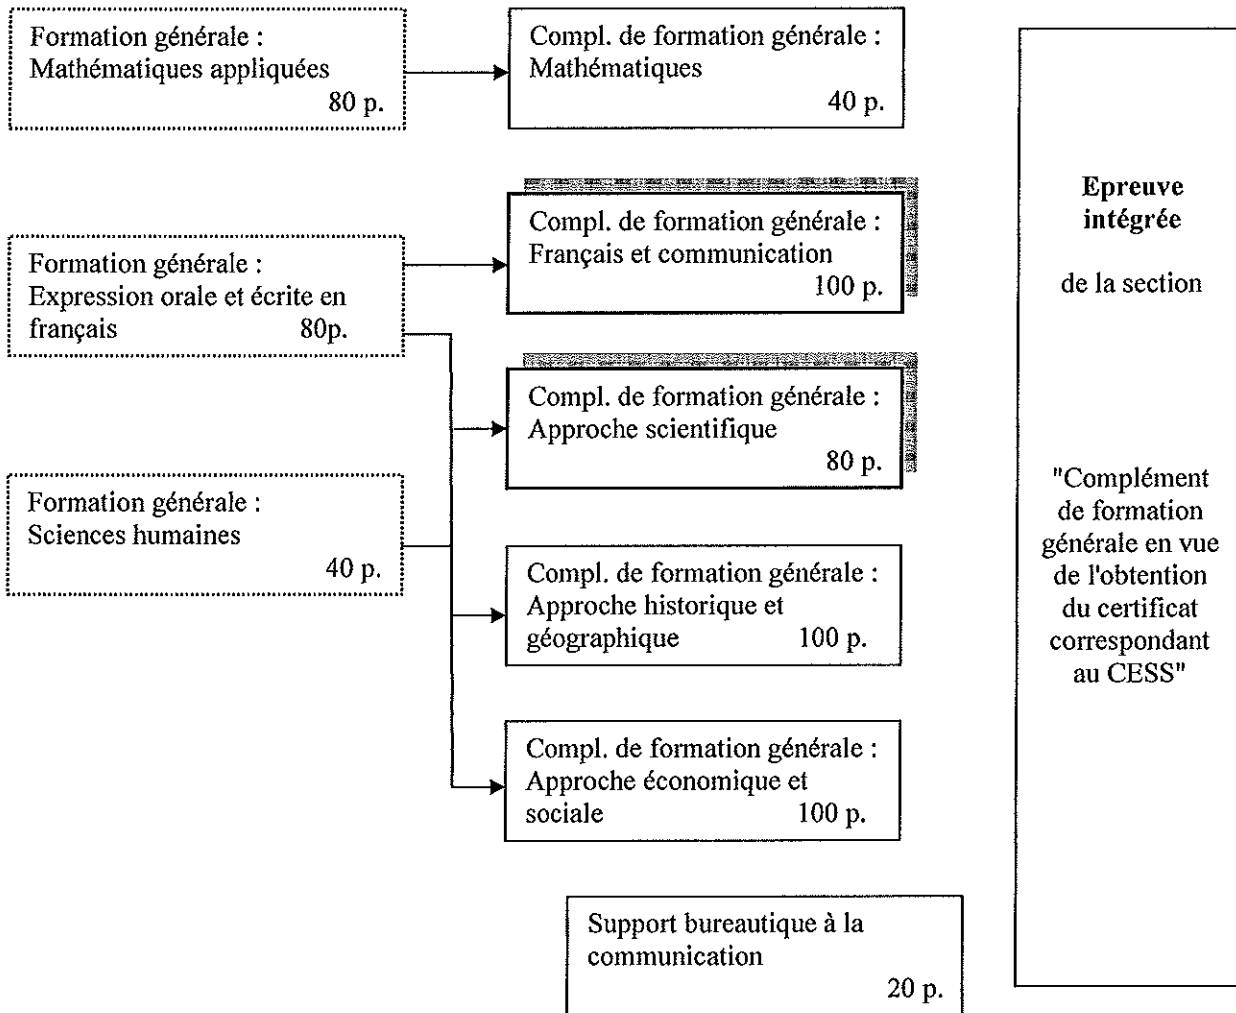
Formation générale : Mathématiques appliquées 80 p.

Compl. de formation générale : Mathématiques 40 p.

Epreuve intégrée

de la section

"Complément de formation générale en vue de l'obtention du certificat correspondant au CESS"

Compl. de formation générale : Français et communication 100 p.

Formation générale : Expression orale et écrite en français 80p.

Compl. de formation générale : Approche scientifique 80 p.

Formation générale : Sciences humaines 40 p.

Compl. de formation générale : Approche historique et géographique 100 p.

Compl. de formation générale : Approche économique et sociale 100 p.

Support bureautique à la communication 20 p.